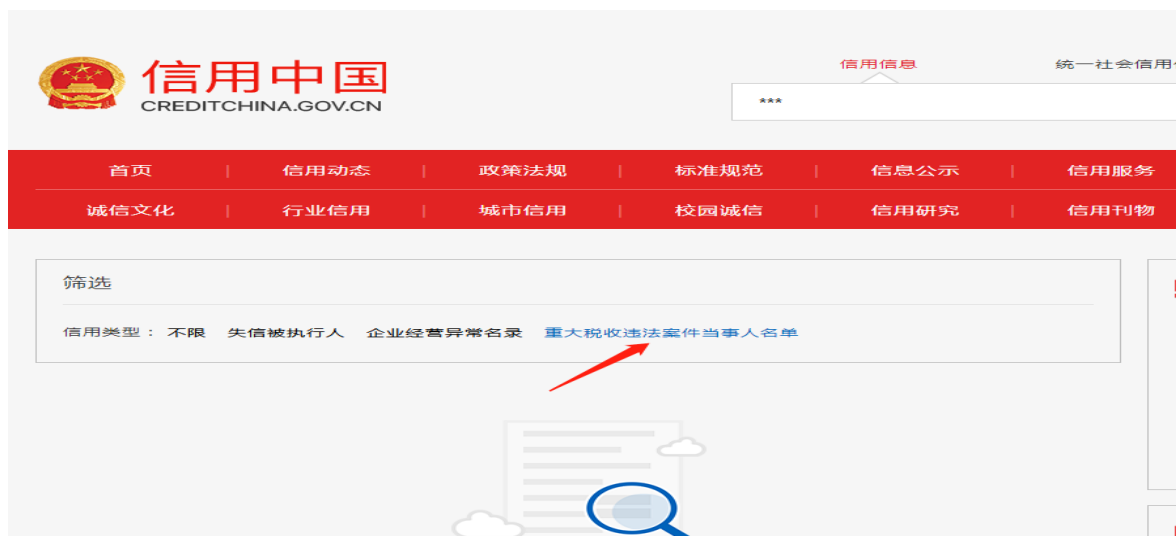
信用中国
CREDITCHINA.GOV.CN

信用信息

统一社会信用

***

首页 | 信用动态 | 政策法规 | 标准规范 | 信息公示 | 信用服务

诚信文化 | 行业信用 | 城市信用 | 校园诚信 | 信用研究 | 信用刊物

筛选

信用类型： 不限 失信被执行人 企业经营异常名录 重大税收违法案件当事人名单